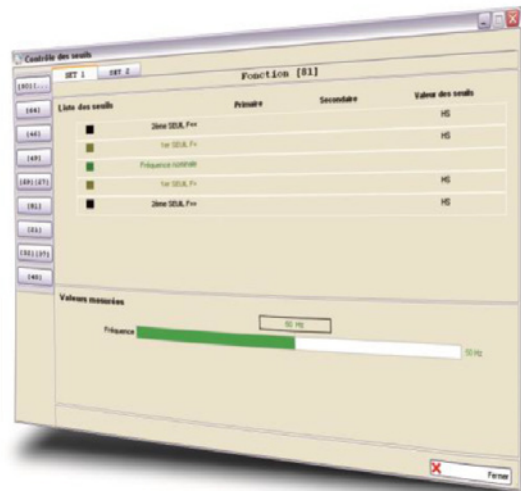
Contrôle des seuils

SET 1
SET 2

Fonction [81]

[50/1...
[46]
[46]
[49]
[49][27]
[81]
[51]
[32][37]
[40]

Liste des seuils
Primaire
Secondaire
Valeur des seuils

2ème SEUIL F>>
HS
1er SEUIL F>
HS
Fréquence nominale
1er SEUIL F<
HS
2ème SEUIL F<<
HS

Valeurs mesurées

Fréquence
50 Hz
50 Hz

Fermer